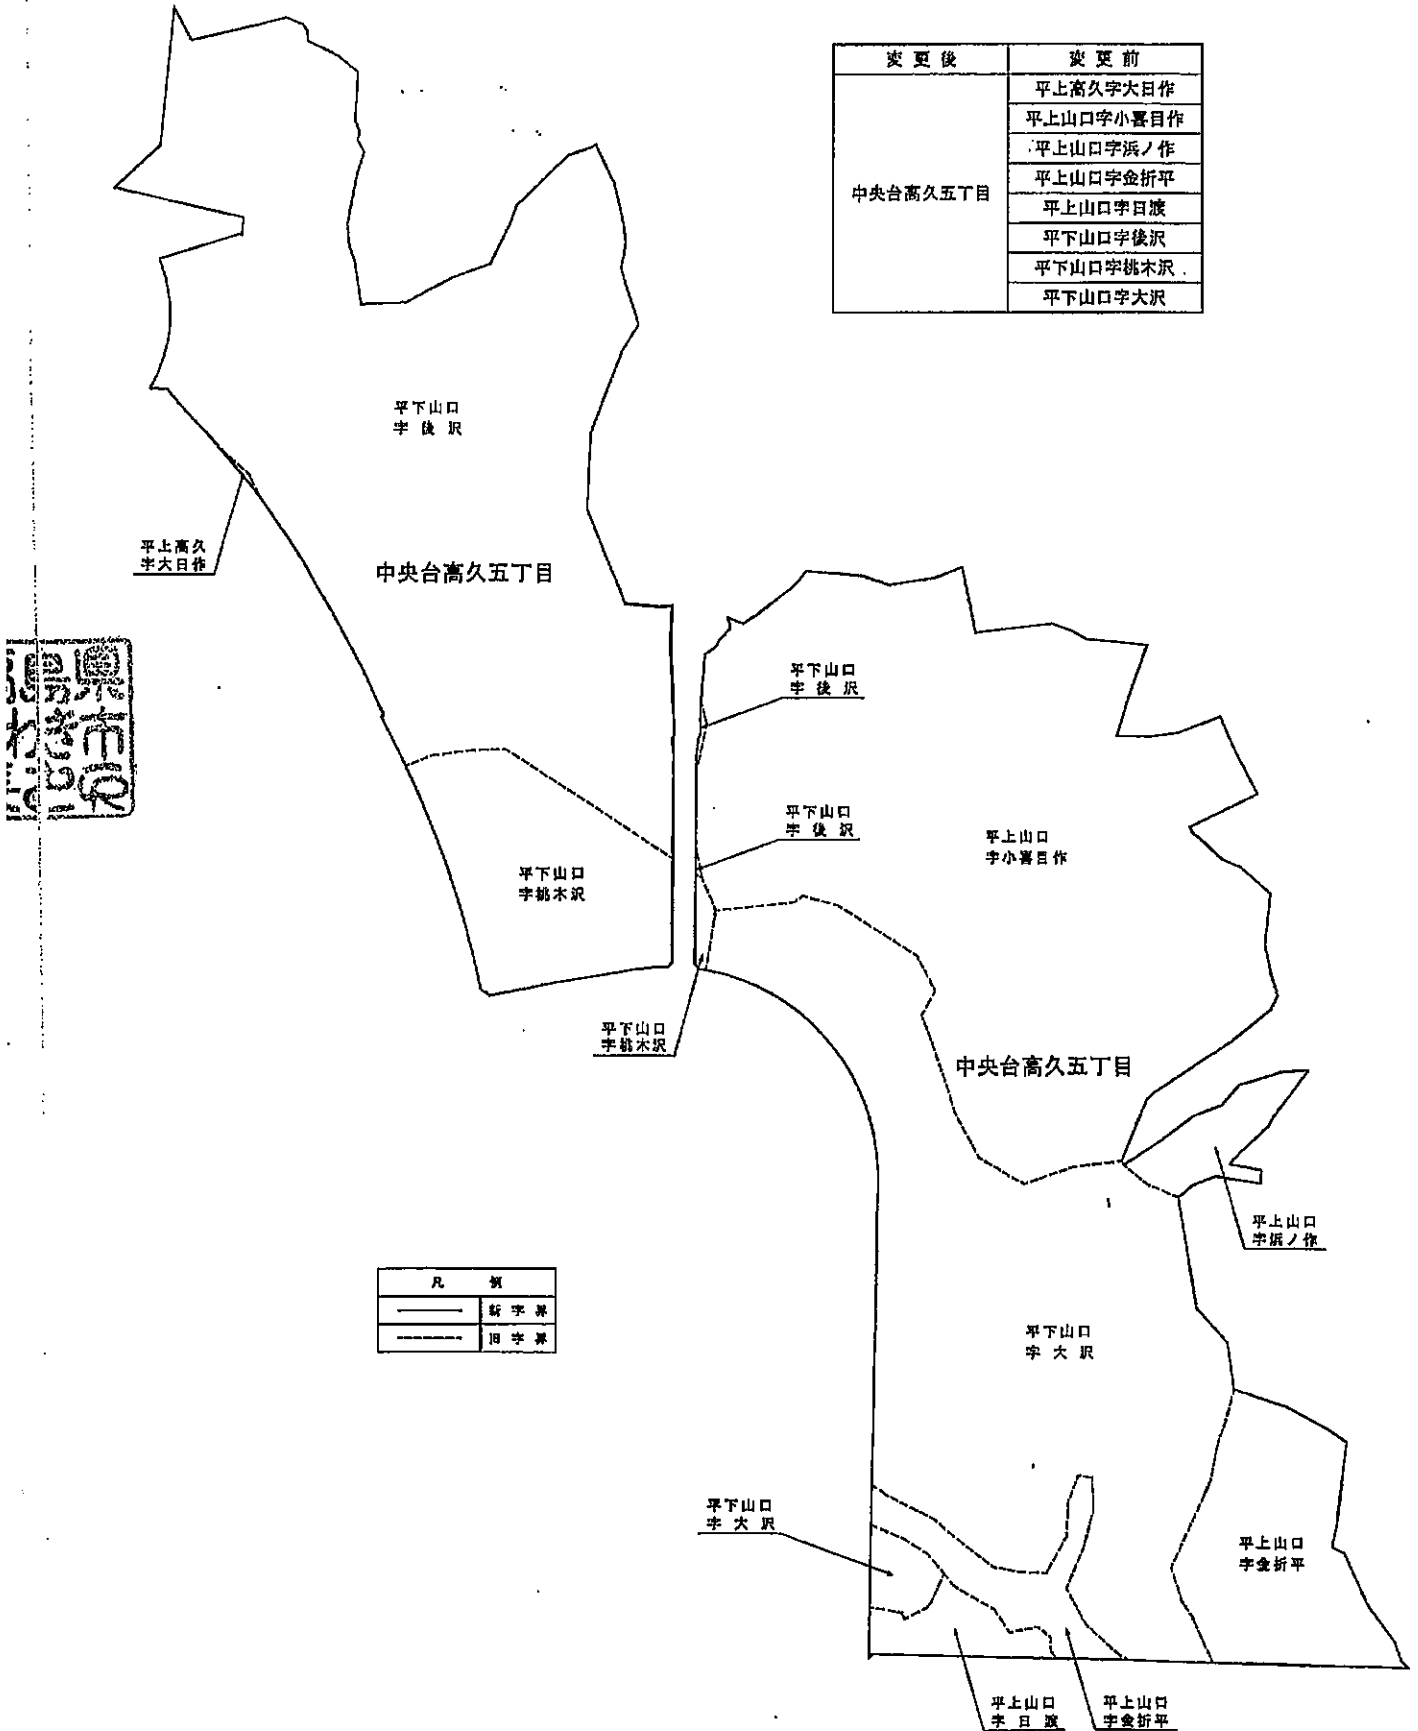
| 変更後 | 変更前 |
|---|---|
| 中央台高久五丁目 | 平上高久字大日作 |
| | 平上山口字小喜目作 |
| | 平上山口字浜ノ作 |
| | 平上山口字金折平 |
| | 平上山口字日渡 |
| | 平下山口字後沢 |
| | 平下山口字桃木沢 |
| | 平下山口字大沢 |

平下山口
字後沢

平上高久
字大日作

中央台高久五丁目

平下山口
字後沢

平下山口
字後沢

平上山口
字小喜目作

平下山口
字桃木沢

平下山口
字桃木沢

中央台高久五丁目

平上山口
字浜ノ作

| 凡例 | |
|---|---|
| ———— | 新字界 |
| -------- | 旧字界 |

平下山口
字大沢

平下山口
字大沢

平上山口
字金折平

平上山口
字日渡

平上山口
字金折平